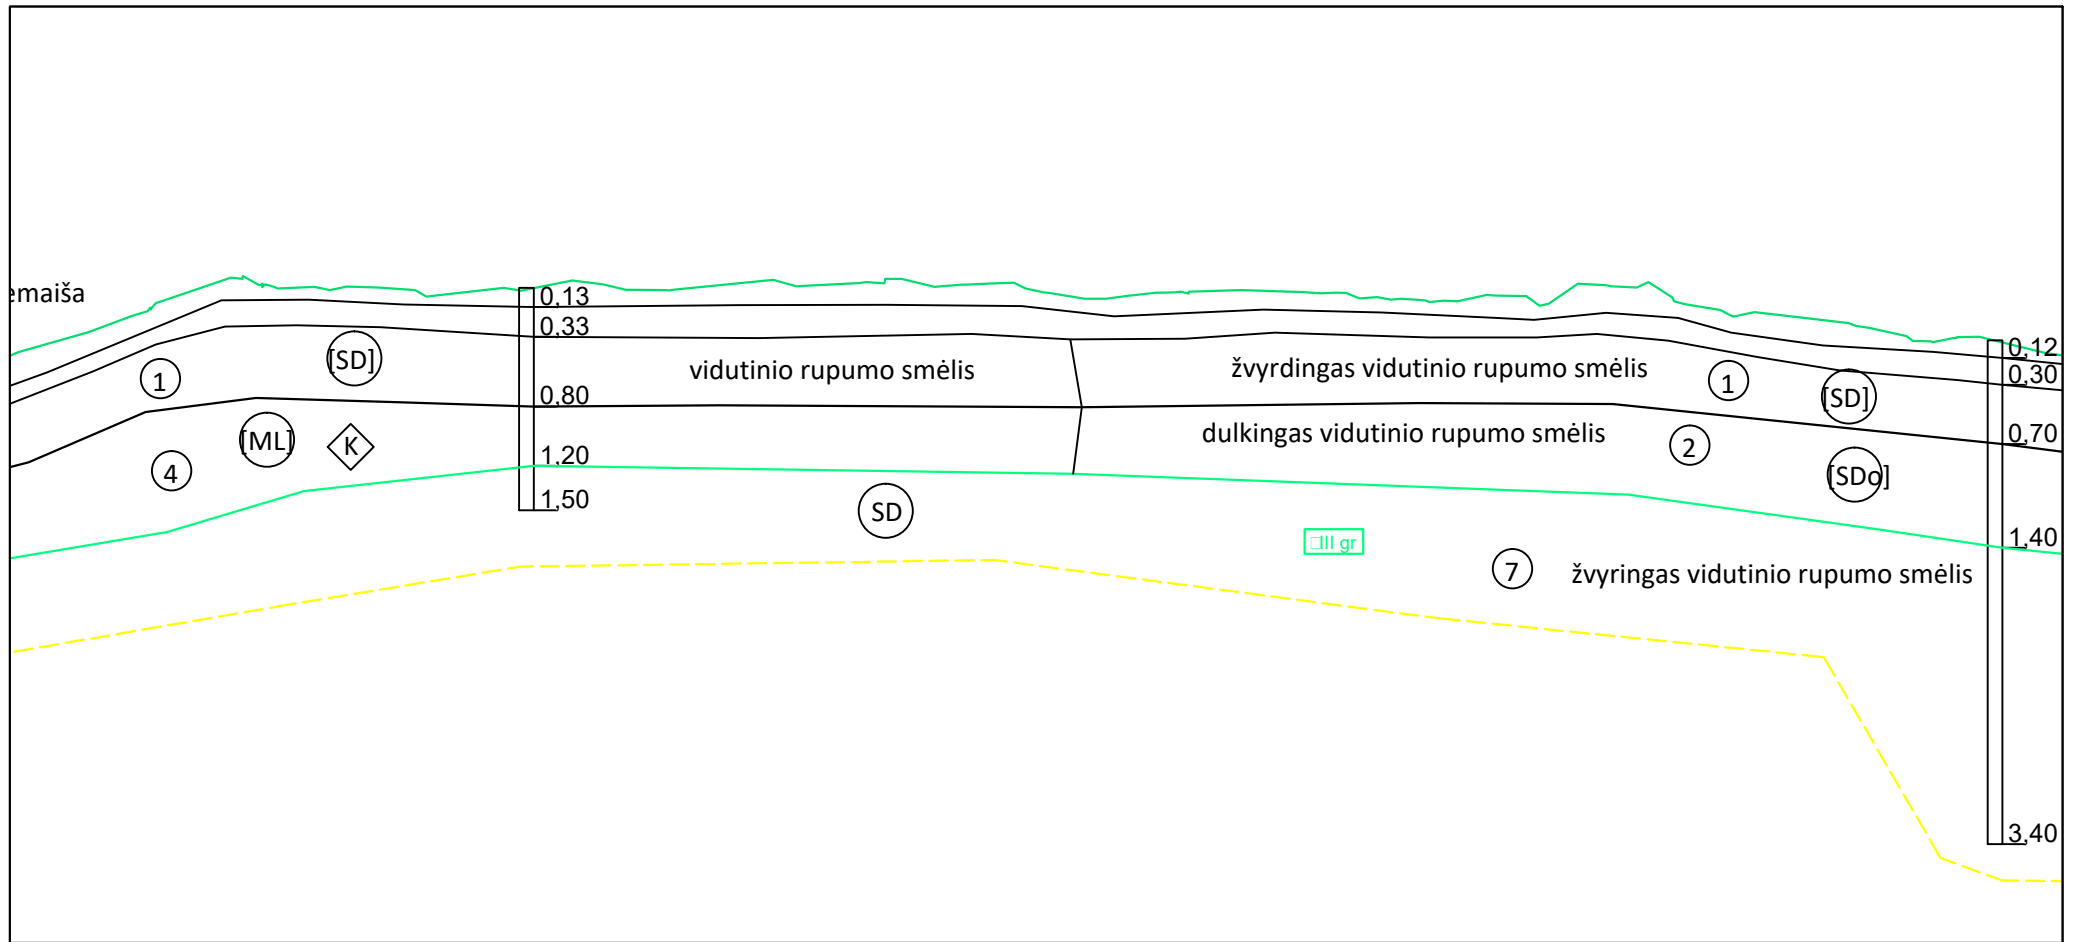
emaiša

0,13
0,33
0,80
1,20
1,50

1
[SD]
4
[ML]
K

vidutinio rupumo smėlis

SD

žvyrdingas vidutinio rupumo smėlis

dulkingas vidutinio rupumo smėlis

III gr

7
žvyringas vidutinio rupumo smėlis

1
[SD]
2
[SDo]

0,12
0,30
0,70
1,40
3,40